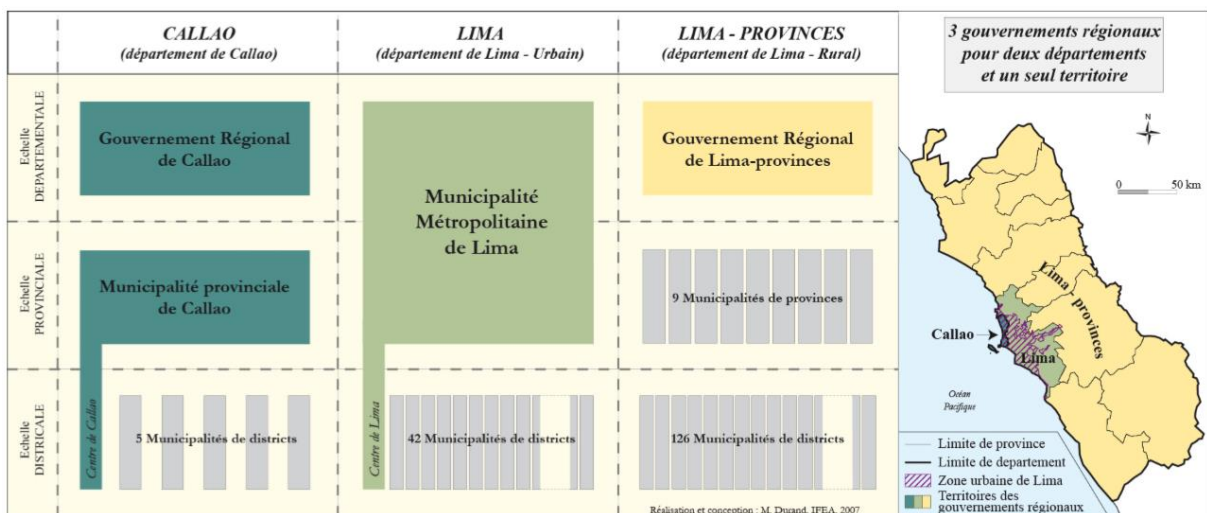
CALLAO
(département de Callao)

LIMA
(département de Lima - Urbain)

LIMA - PROVINCES
(département de Lima - Rural)

3 gouvernements régionaux pour deux départements et un seul territoire

Echelle DEPARTEMENTALE

Gouvernement Régional de Callao

Municipalité Métropolitaine de Lima

Gouvernement Régional de Lima-provinces

Echelle PROVINCIALE

Municipalité provinciale de Callao

9 Municipalités de provinces

Echelle DISTRICALE

Centre de Callao

5 Municipalités de districts

Centre de Lima

42 Municipalités de districts

126 Municipalités de districts

Réalisation et conception : M. Durand, IFEA, 2007

N

0 50 km

Lima provinces

Callao

Lima

Océan Pacifique

Limite de province
Limite de departement
Zone urbaine de Lima
Territoires des gouvernements régionaux